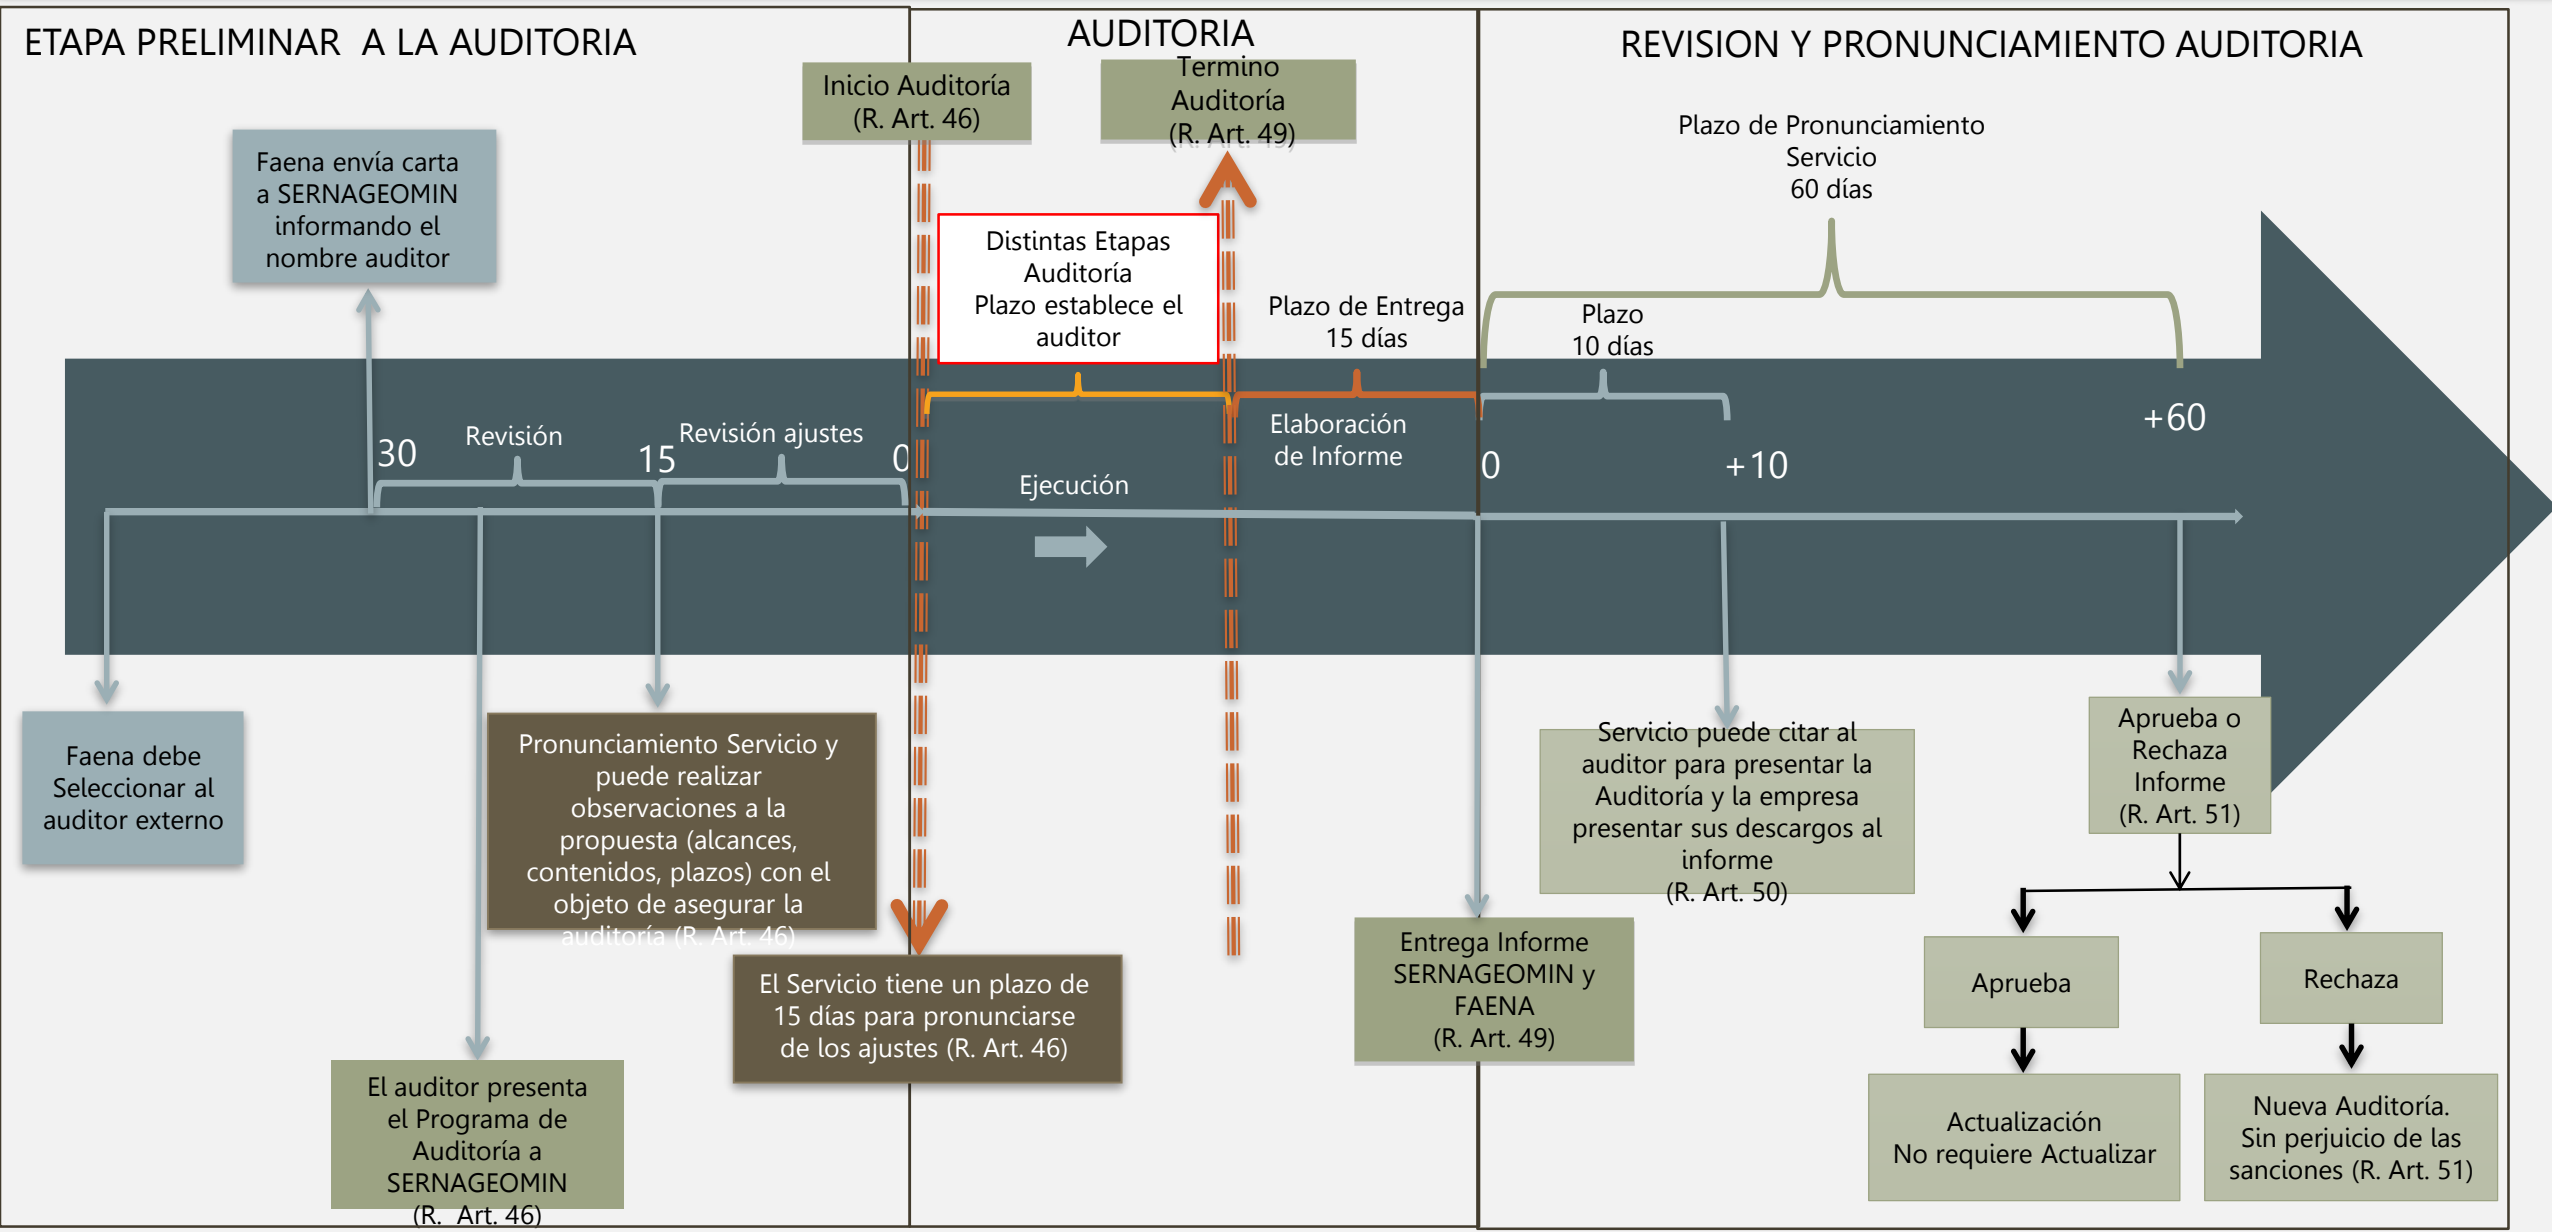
ETAPA PRELIMINAR A LA AUDITORIA

AUDITORIA

REVISION Y PRONUNCIAMIENTO AUDITORIA

Inicio Auditoría (R. Art. 46)

Termino Auditoría (R. Art. 49)

Faena envía carta a SERNAGEOMIN informando el nombre auditor

Plazo de Pronunciamiento Servicio 60 días

Distintas Etapas Auditoría Plazo establece el auditor

Plazo de Entrega 15 días

Plazo 10 días

+60

30

Revisión

15

Revisión ajustes

0

Elaboración de Informe

0

+10

Ejecución

Faena debe Seleccionar al auditor externo

Pronunciamiento Servicio y puede realizar observaciones a la propuesta (alcances, contenidos, plazos) con el objeto de asegurar la auditoría (R. Art. 46)

Servicio puede citar al auditor para presentar la Auditoría y la empresa presentar sus descargos al informe (R. Art. 50)

Aprueba o Rechaza Informe (R. Art. 51)

El Servicio tiene un plazo de 15 días para pronunciarse de los ajustes (R. Art. 46)

Entrega Informe SERNAGEOMIN y FAENA (R. Art. 49)

Aprueba

Rechaza

El auditor presenta el Programa de Auditoría a SERNAGEOMIN (R. Art. 46)

Actualización No requiere Actualizar

Nueva Auditoría. Sin perjuicio de las sanciones (R. Art. 51)